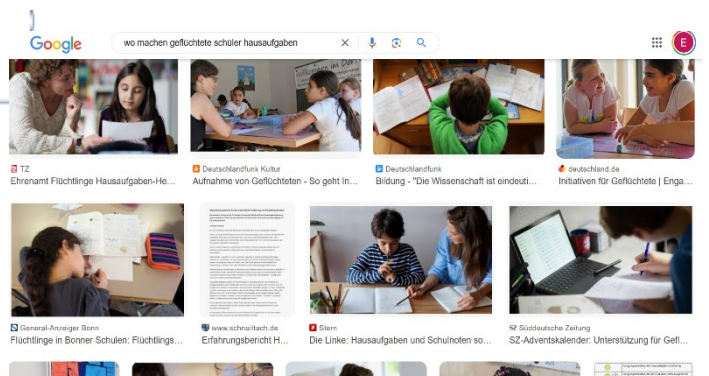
Google

wo machen geflüchtete schüler hausaufgaben

E

TZ
Ehrenamt Flüchtlinge Hausaufgaben-He...

Deutschlandfunk Kultur
Aufnahme von Geflüchteten - So geht in...

Deutschlandfunk
Bildung - "Die Wissenschaft ist eindeuti...

deutschland.de
Initiativen für Geflüchtete | Enga...

General-Anzeiger Bonn
Flüchtlinge in Bonner Schulen: Flüchtlings...

www.schnaittach.de
Erfahrungsbericht H...

Stern
Die Linke: Hausaufgaben und Schulnoten so...

SZ Süddeutsche Zeitung
SZ-Adventskalender: Unterstützung für Gefl...